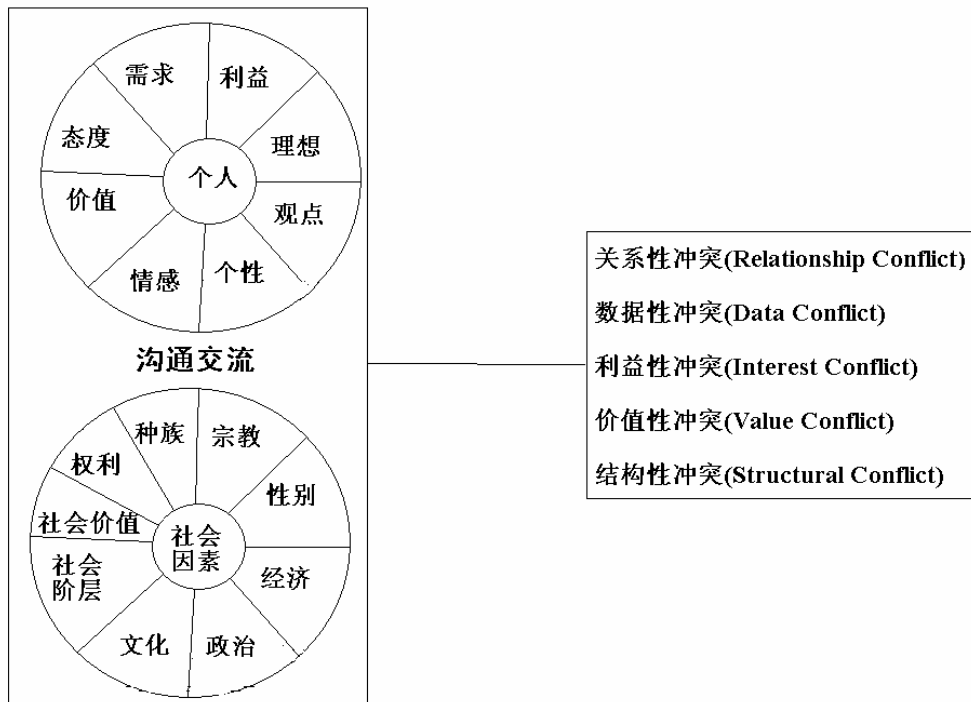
需求
利益
态度
理想
个人
价值
观点
情感
个性

沟通交流

种族
宗教
权利
性别
社会价值
社会因素
社会阶层
经济
文化
政治

关系性冲突(Relationship Conflict)
数据性冲突(Data Conflict)
利益性冲突(Interest Conflict)
价值性冲突(Value Conflict)
结构性冲突(Structural Conflict)